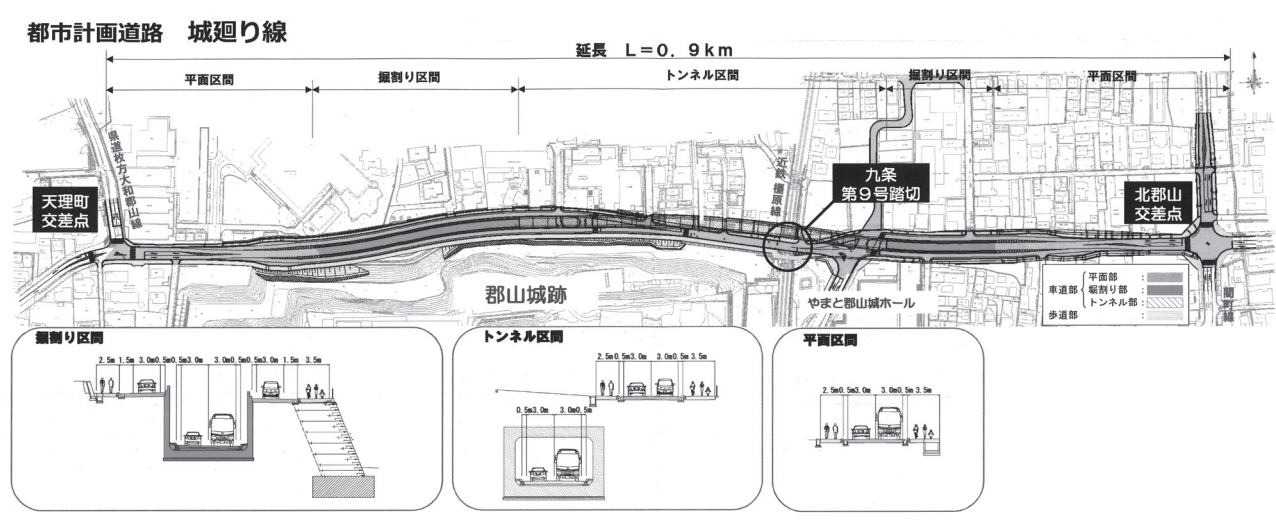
都市計画道路　城廻り線

延長　L＝0．9km

平面区間　掘割り区間　トンネル区間　掘割り区間　平面区間

県道枚方大和郡山線

天理町交差点

近鉄橿原線

九条第9号踏切

北郡山交差点

郡山城跡

やまと郡山城ホール

車道部　平面部：　掘割り部：　トンネル部：
歩道部

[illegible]線

掘割り区間
2.5m 1.5m 3.0m0.5m3.0m 3.0m0.5m3.0m0.5m 1.5m 3.5m

トンネル区間
2.5m0.5m3.0m 3.0m0.5m 3.5m
0.5m3.0m 3.0m0.5m

平面区間
2.5m0.5m3.0m 3.0m0.5m 3.5m